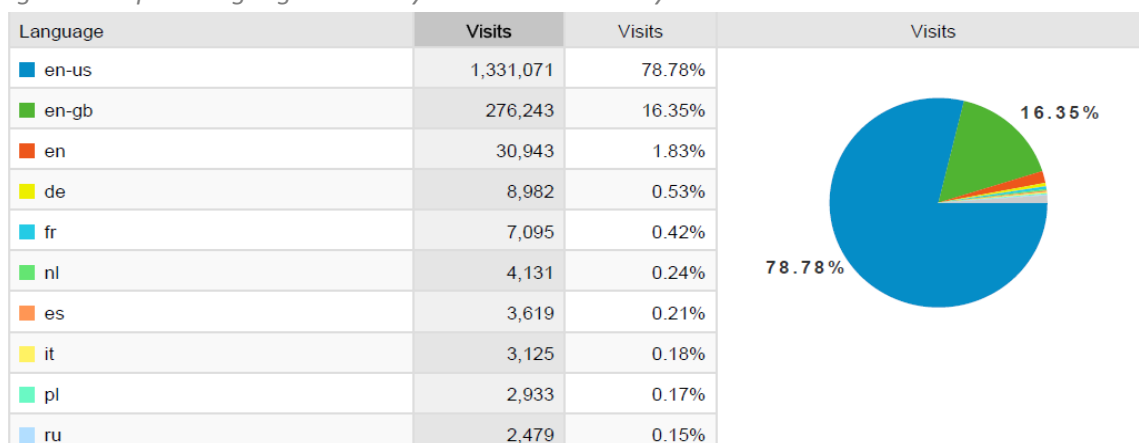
| Language | Visits | Visits | Visits |
|---|---|---|---|
| en-us | 1,331,071 | 78.78% | |
| en-gb | 276,243 | 16.35% | |
| en | 30,943 | 1.83% | |
| de | 8,982 | 0.53% | |
| fr | 7,095 | 0.42% | |
| nl | 4,131 | 0.24% | |
| es | 3,619 | 0.21% | |
| it | 3,125 | 0.18% | |
| pl | 2,933 | 0.17% | |
| ru | 2,479 | 0.15% | |

16.35%

78.78%